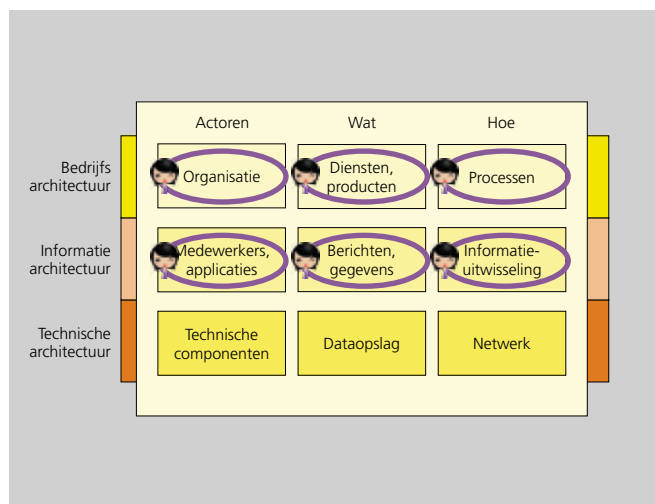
|  | Actoren | Wat | Hoe |
|---|---|---|---|
| Bedrijfs architectuur | Organisatie | Diensten, producten | Processen |
| Informatie architectuur | Medewerkers, applicaties | Berichten, gegevens | Informatie-uitwisseling |
| Technische architectuur | Technische componenten | Dataopslag | Netwerk |